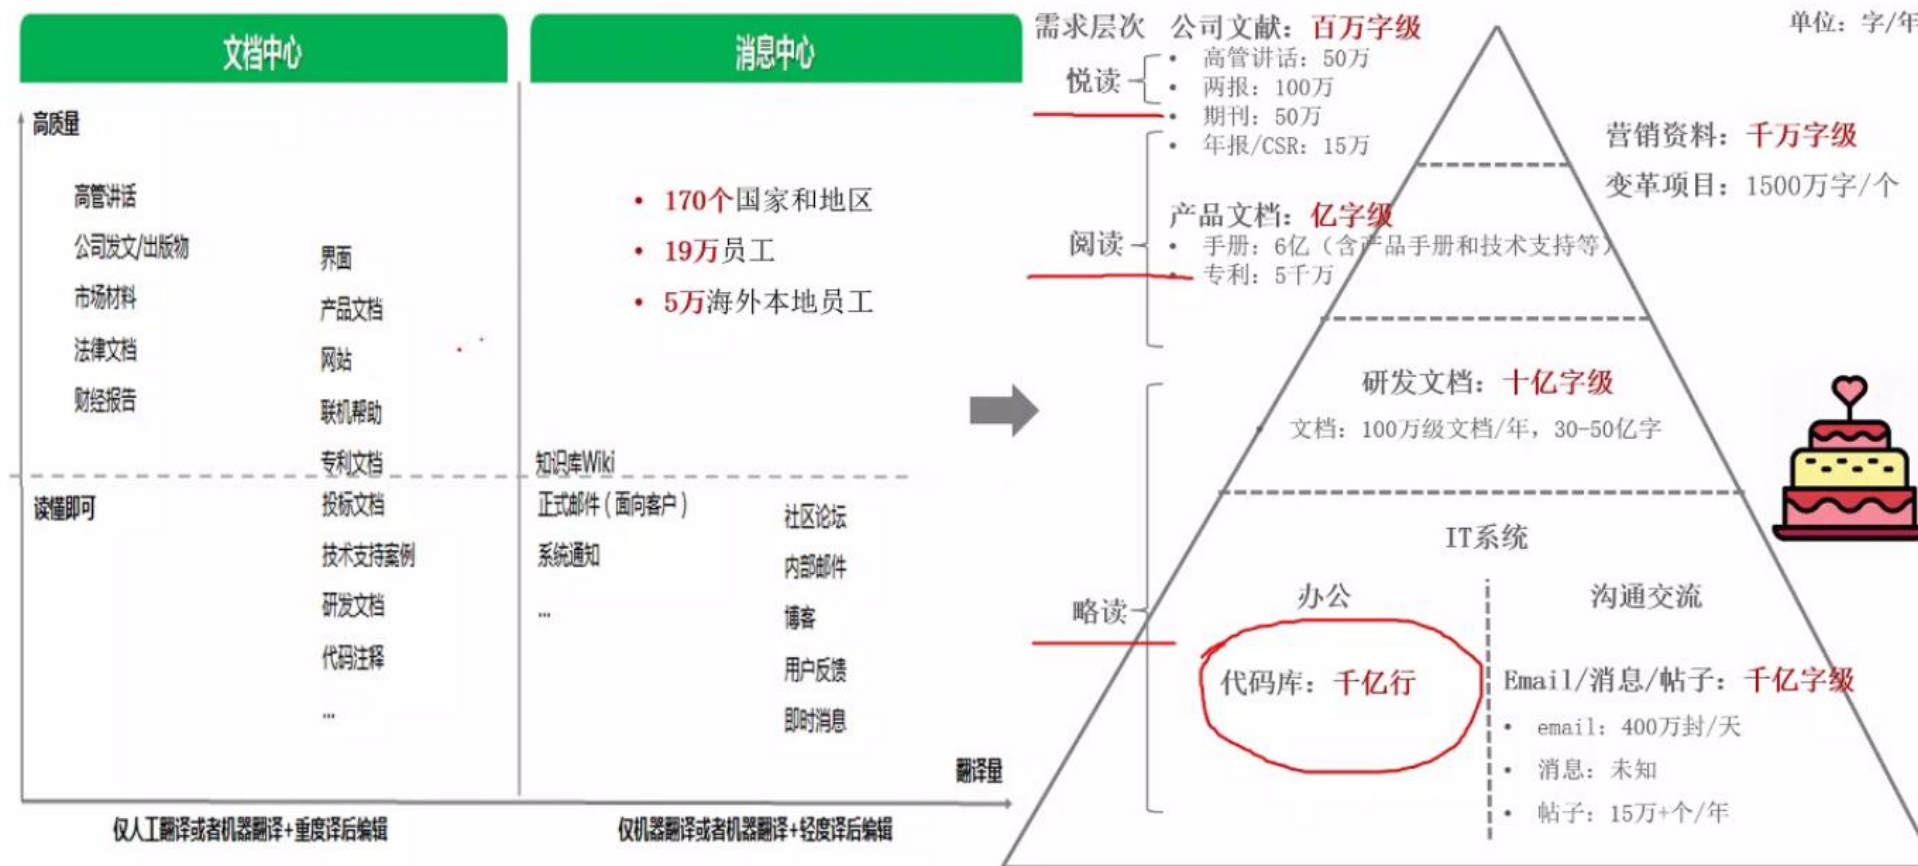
文档中心

消息中心

高质量

高管讲话
公司发文/出版物
市场材料
法律文档
财经报告

界面
产品文档
网站
联机帮助
专利文档

• 170个国家和地区
• 19万员工
• 5万海外本地员工

知识库Wiki

读懂即可

投标文档
技术支持案例
研发文档
代码注释
...

正式邮件（面向客户）
系统通知
...

社区论坛
内部邮件
博客
用户反馈
即时消息

翻译量

仅人工翻译或者机器翻译+重度译后编辑

仅机器翻译或者机器翻译+轻度译后编辑

需求层次 公司文献：百万字级

单位：字/年

悦读
• 高管讲话：50万
• 两报：100万
• 期刊：50万
• 年报/CSR：15万

营销资料：千万字级
变革项目：1500万字/个

产品文档：亿字级
阅读
• 手册：6亿（含产品手册和技术支持等）
• 专利：5千万

研发文档：十亿字级
文档：100万级文档/年，30-50亿字

IT系统

略读

办公

沟通交流

代码库：千亿行

Email/消息/帖子：千亿字级
• email：400万封/天
• 消息：未知
• 帖子：15万+个/年